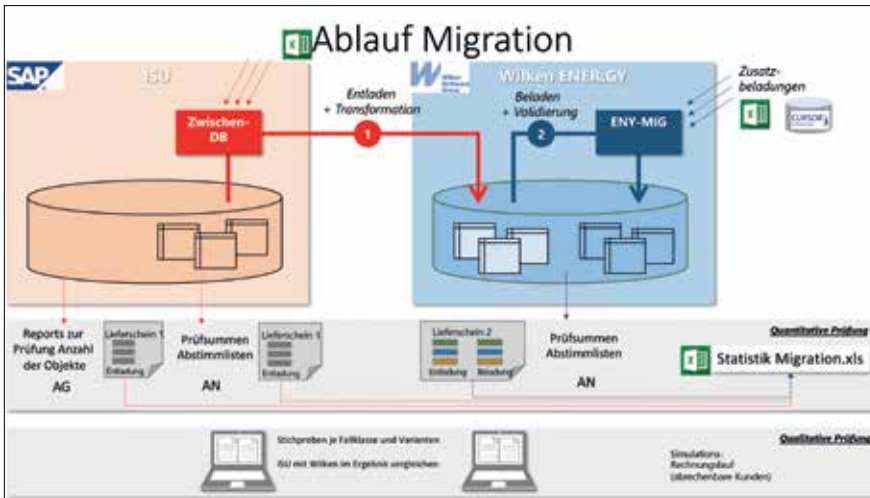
Ablauf Migration

SAP

ISU

Zwischen-DB

Entladen + Transformation

1

Wilken ENER.GY

Beladen + Validierung

2

ENY-MIG

Zusatz-beladungen

CURSOR

Reports zur Prüfung Anzahl der Objekte

AG

Lieferschein 1

Entladung

Prüfsummen Abstimmlisten

AN

Lieferschein 1

Entladung

Lieferschein 2

Entladung

Beladung

Prüfsummen Abstimmlisten

AN

Quantitative Prüfung

Statistik Migration.xls

Stichproben je Fallklasse und Varianten

ISU mit Wilken im Ergebnis vergleichen

Qualitative Prüfung

Simulations-Rechnungslauf (abrechenbare Kunden)